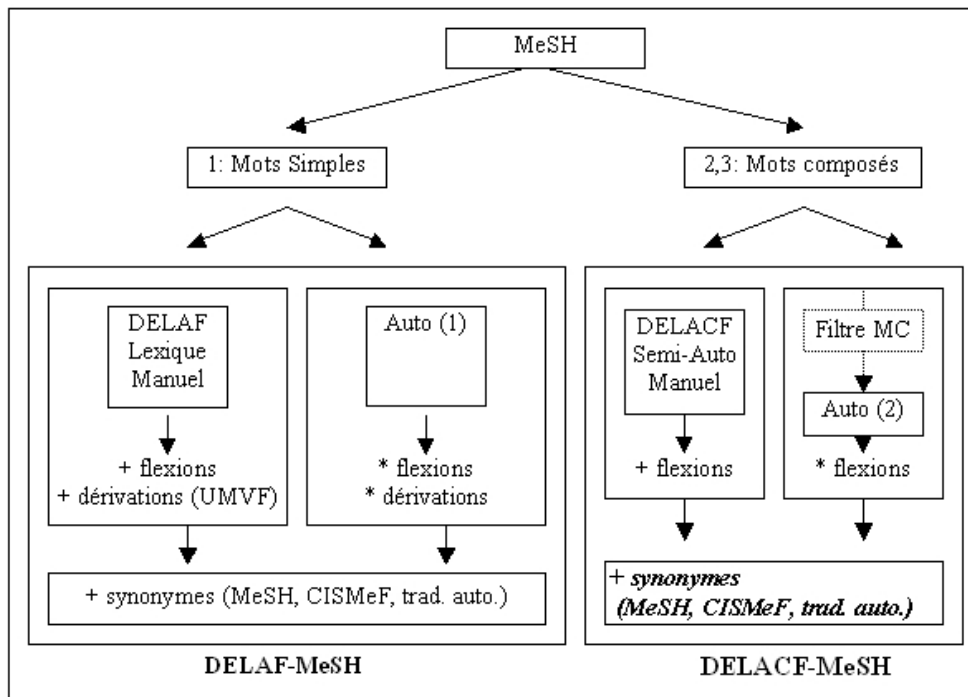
MeSH

1: Mots Simples

2,3: Mots composés

DELAF
Lexique
Manuel

+ flexions
+ dérivations (UMVF)

Auto (1)

* flexions
* dérivations

+ synonymes (MeSH, CISMeF, trad. auto.)

DELAF-MeSH

DELACF
Semi-Auto
Manuel

+ flexions

Filtre MC

Auto (2)

* flexions

+ ***synonymes (MeSH, CISMeF, trad. auto.)***

DELACF-MeSH